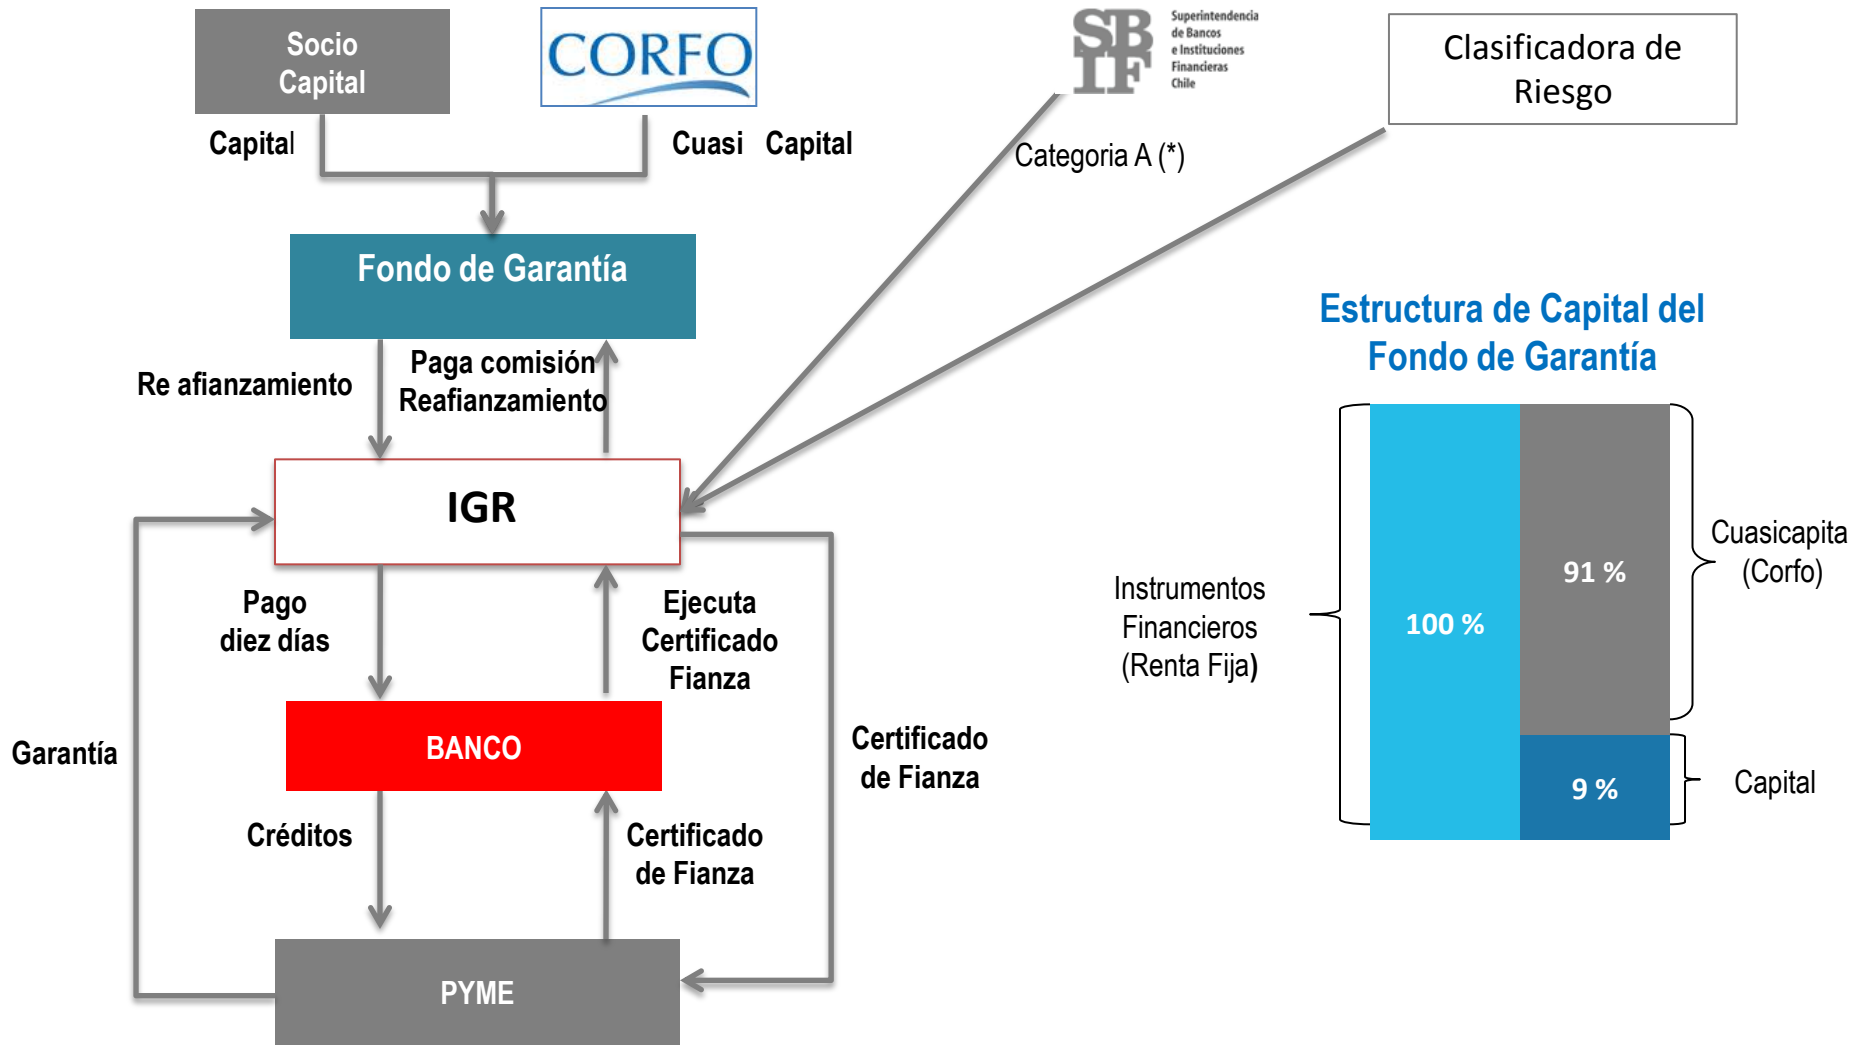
Socio Capital

CORFO

SBIF Superintendencia de Bancos e Instituciones Financieras Chile

Clasificadora de Riesgo

Capital

Cuasi Capital

Categoria A (*)

Fondo de Garantía

Re afianzamiento

Paga comisión Reafianzamiento

IGR

Pago diez días

Ejecuta Certificado Fianza

BANCO

Garantía

Certificado de Fianza

Créditos

Certificado de Fianza

PYME

Estructura de Capital del Fondo de Garantía

Instrumentos Financieros (Renta Fija)

100 %

91 %

9 %

Cuasicapita (Corfo)

Capital